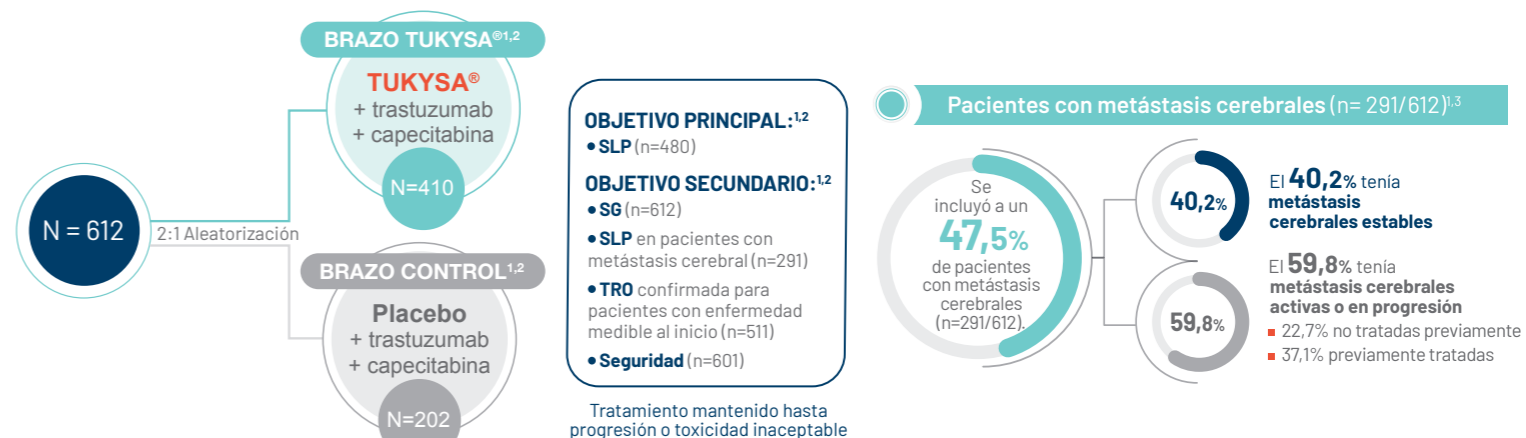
BRAZO TUKYSA®$^{1,2}$

TUKYSA®
+ trastuzumab
+ capecitabina

N=410

N = 612

2:1 Aleatorización

BRAZO CONTROL$^{1,2}$

Placebo
+ trastuzumab
+ capecitabina

N=202

OBJETIVO PRINCIPAL:$^{1,2}$
• SLP (n=480)

OBJETIVO SECUNDARIO:$^{1,2}$
• SG (n=612)
• SLP en pacientes con metástasis cerebral (n=291)
• TRO confirmada para pacientes con enfermedad medible al inicio (n=511)
• Seguridad (n=601)

Tratamiento mantenido hasta progresión o toxicidad inaceptable

Pacientes con metástasis cerebrales (n= 291/612)$^{1,3}$

Se incluyó a un 47,5% de pacientes con metástasis cerebrales (n=291/612).

40,2%

El 40,2% tenía metástasis cerebrales estables

59,8%

El 59,8% tenía metástasis cerebrales activas o en progresión
▪ 22,7% no tratadas previamente
▪ 37,1% previamente tratadas